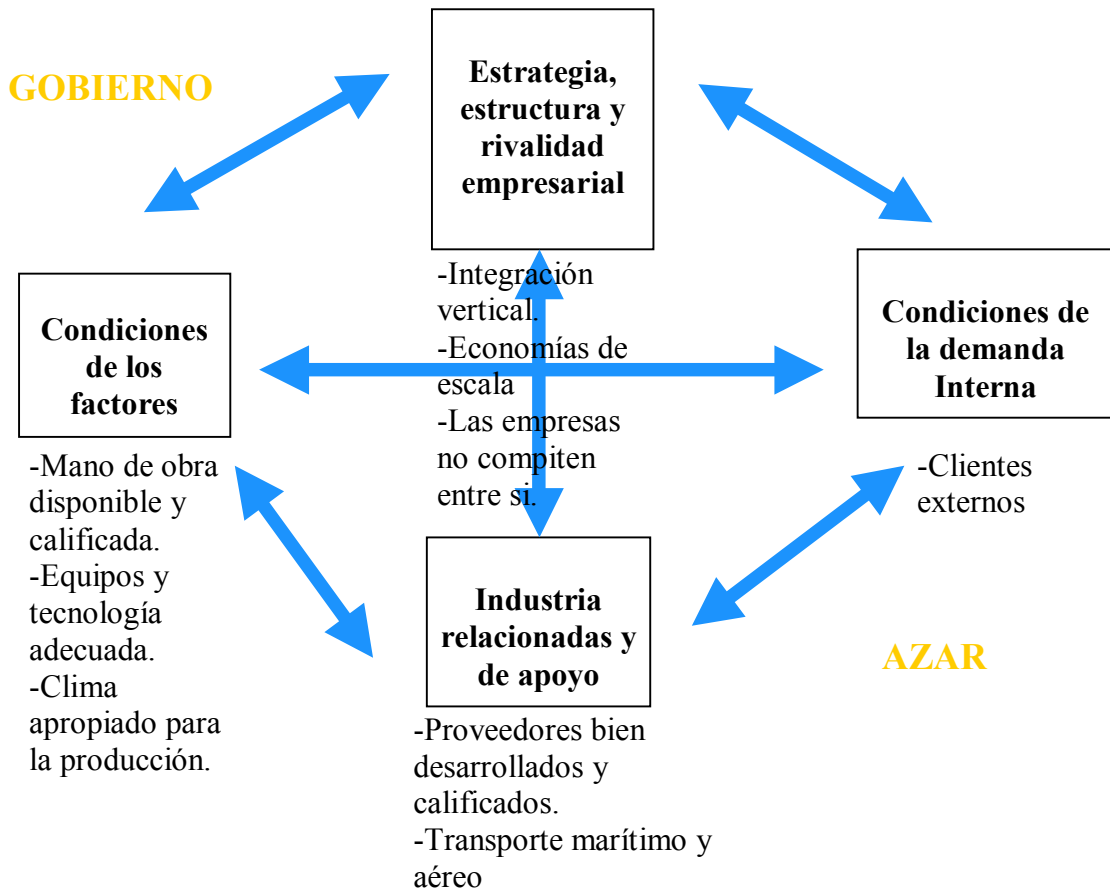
GOBIERNO

Estrategia, estructura y rivalidad empresarial

-Integración vertical.
-Economías de escala
-Las empresas no compiten entre si.

Condiciones de los factores

-Mano de obra disponible y calificada.
-Equipos y tecnología adecuada.
-Clima apropiado para la producción.

Condiciones de la demanda Interna

-Clientes externos

Industria relacionadas y de apoyo

-Proveedores bien desarrollados y calificados.
-Transporte marítimo y aéreo

AZAR